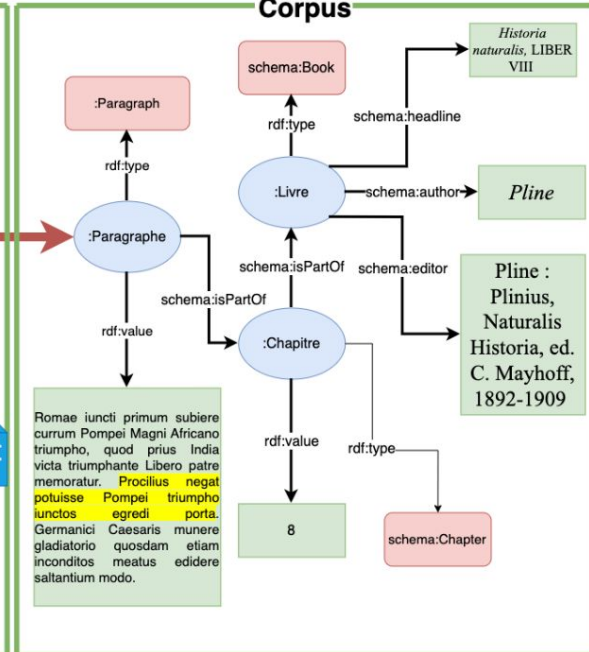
Corpus

schema:Book

Historia naturalis, LIBER VIII

:Paragraph

rdf:type

schema:headline

rdf:type

:Livre

schema:author

Pline

:Paragraphe

schema:isPartOf

schema:editor

Pline : Plinius, Naturalis Historia, ed. C. Mayhoff, 1892-1909

schema:isPartOf

rdf:value

:Chapitre

rdf:value

rdf:type

Romae iuncti primum subiere currum Pompei Magni Africano triumpho, quod prius India victa triumphante Libero patre memoratur. Procilius negat potuisse Pompei triumpho iunctos egredi porta. Germanici Caesaris munere gladiatorio quosdam etiam inconditos meatus edidere saltantium modo.

8

schema:Chapter